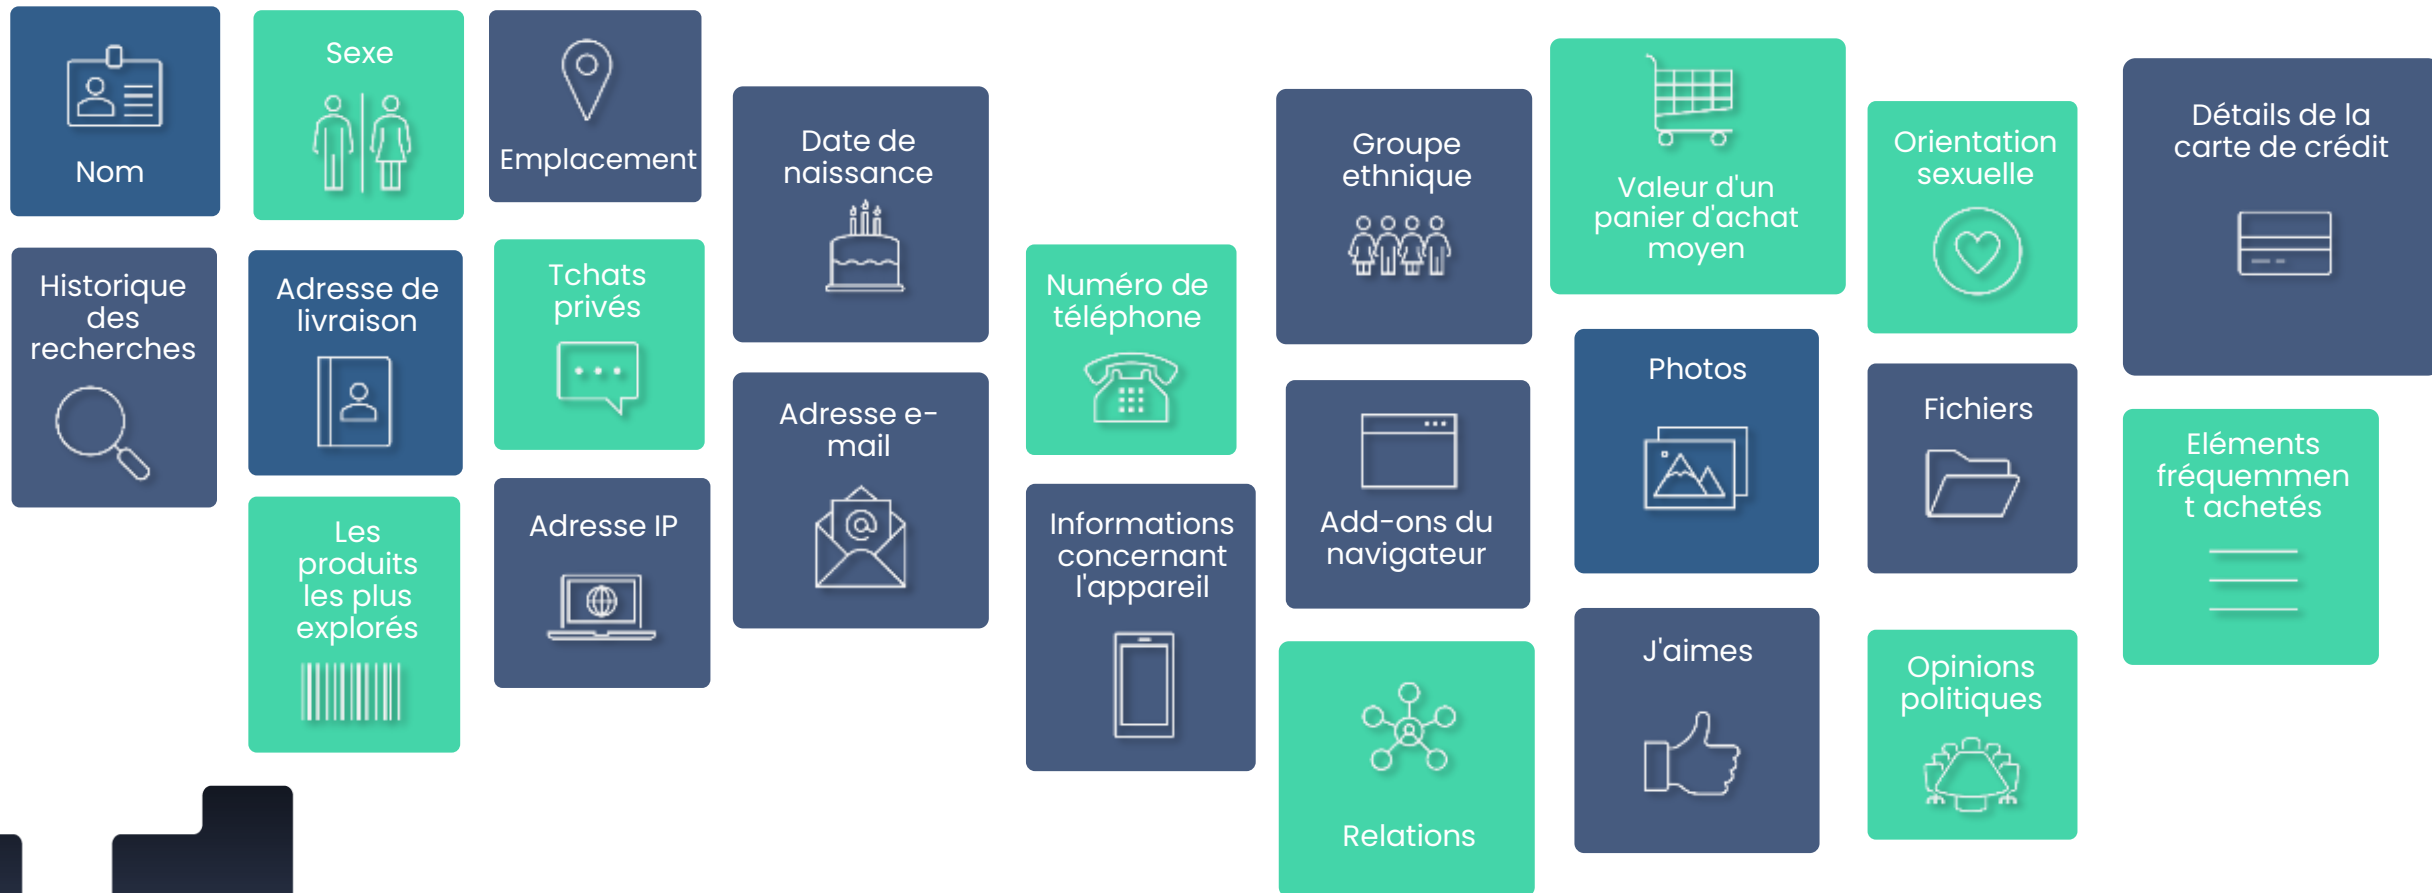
Nom

Sexe

Emplacement

Date de naissance

Groupe ethnique

Valeur d'un panier d'achat moyen

Orientation sexuelle

Détails de la carte de crédit

Historique des recherches

Adresse de livraison

Tchats privés

Numéro de téléphone

Adresse e-mail

Add-ons du navigateur

Photos

Fichiers

Eléments fréquemment achetés

Les produits les plus explorés

Adresse IP

Informations concernant l'appareil

Relations

J'aimes

Opinions politiques